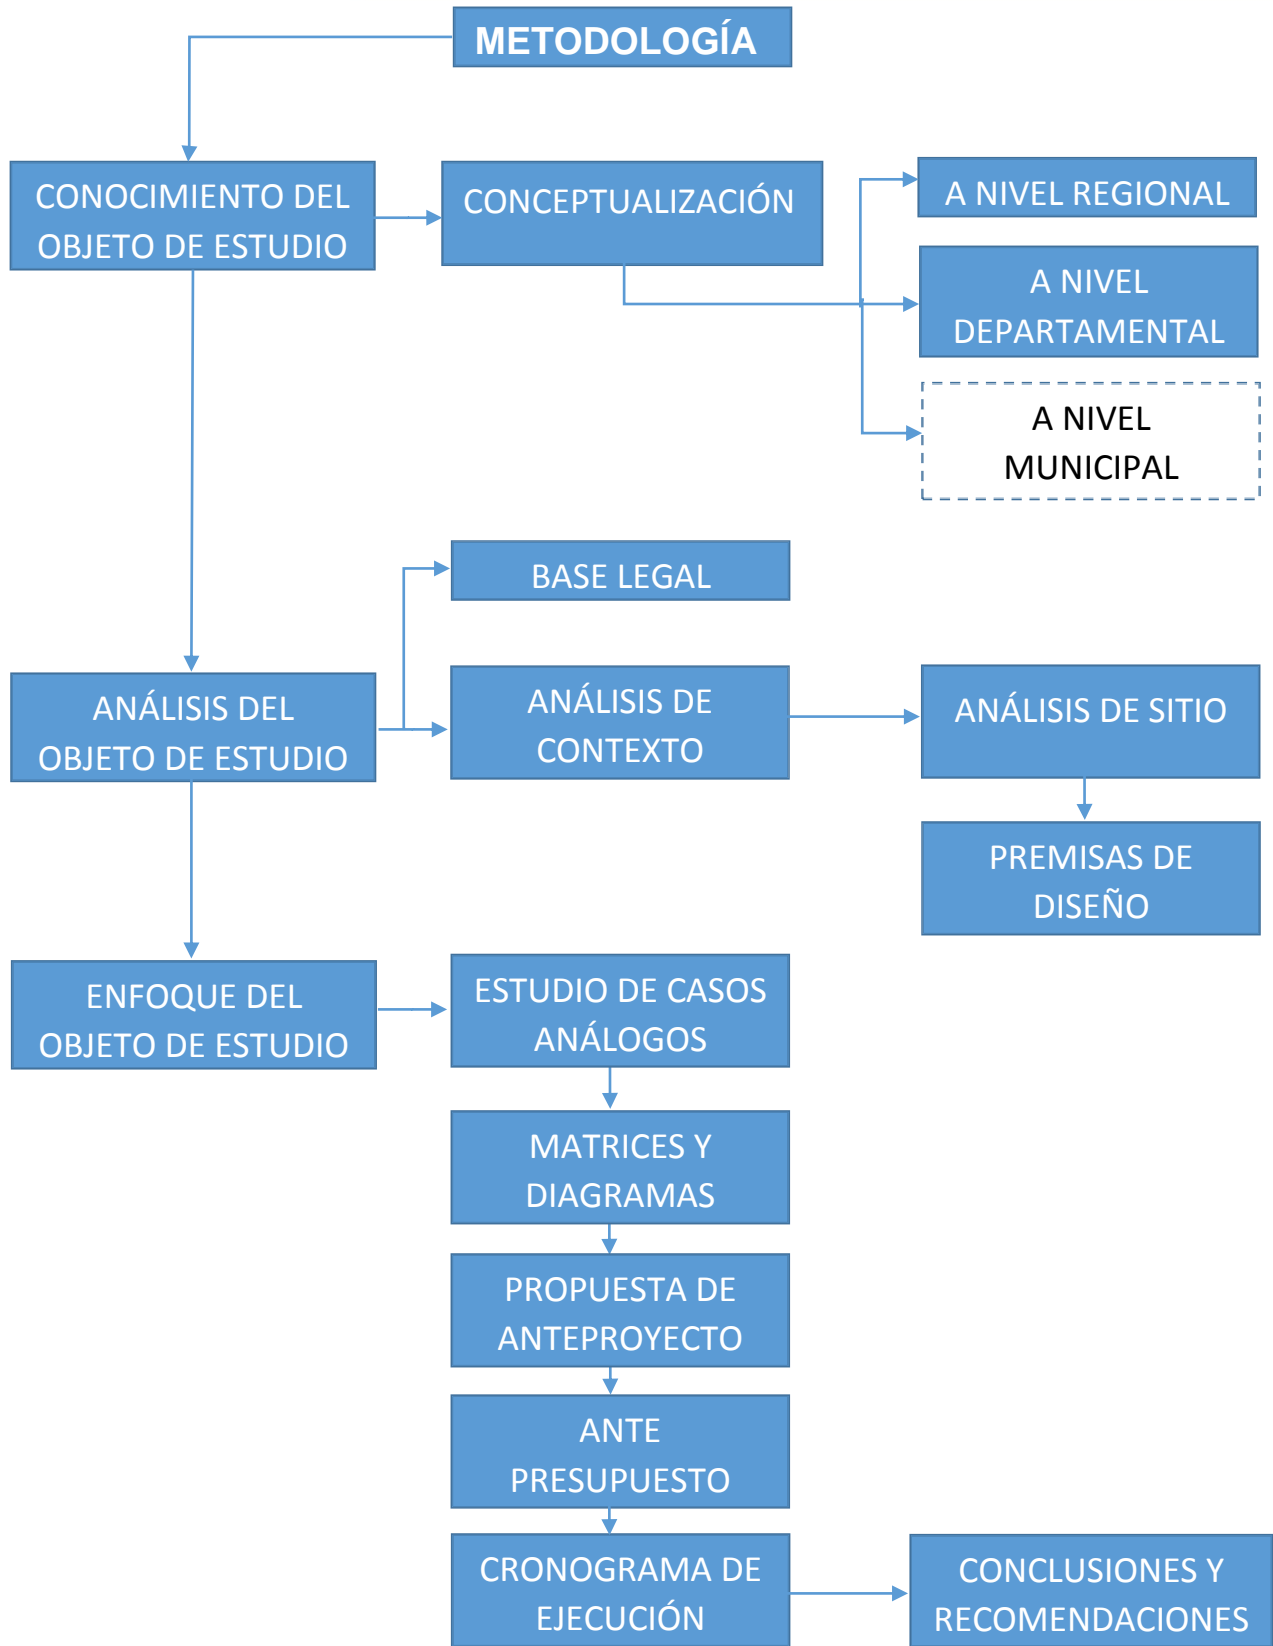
METODOLOGÍA

CONOCIMIENTO DEL OBJETO DE ESTUDIO

CONCEPTUALIZACIÓN

A NIVEL REGIONAL

A NIVEL DEPARTAMENTAL

A NIVEL MUNICIPAL

BASE LEGAL

ANÁLISIS DEL OBJETO DE ESTUDIO

ANÁLISIS DE CONTEXTO

ANÁLISIS DE SITIO

PREMISAS DE DISEÑO

ENFOQUE DEL OBJETO DE ESTUDIO

ESTUDIO DE CASOS ANÁLOGOS

MATRICES Y DIAGRAMAS

PROPUESTA DE ANTEPROYECTO

ANTE PRESUPUESTO

CRONOGRAMA DE EJECUCIÓN

CONCLUSIONES Y RECOMENDACIONES